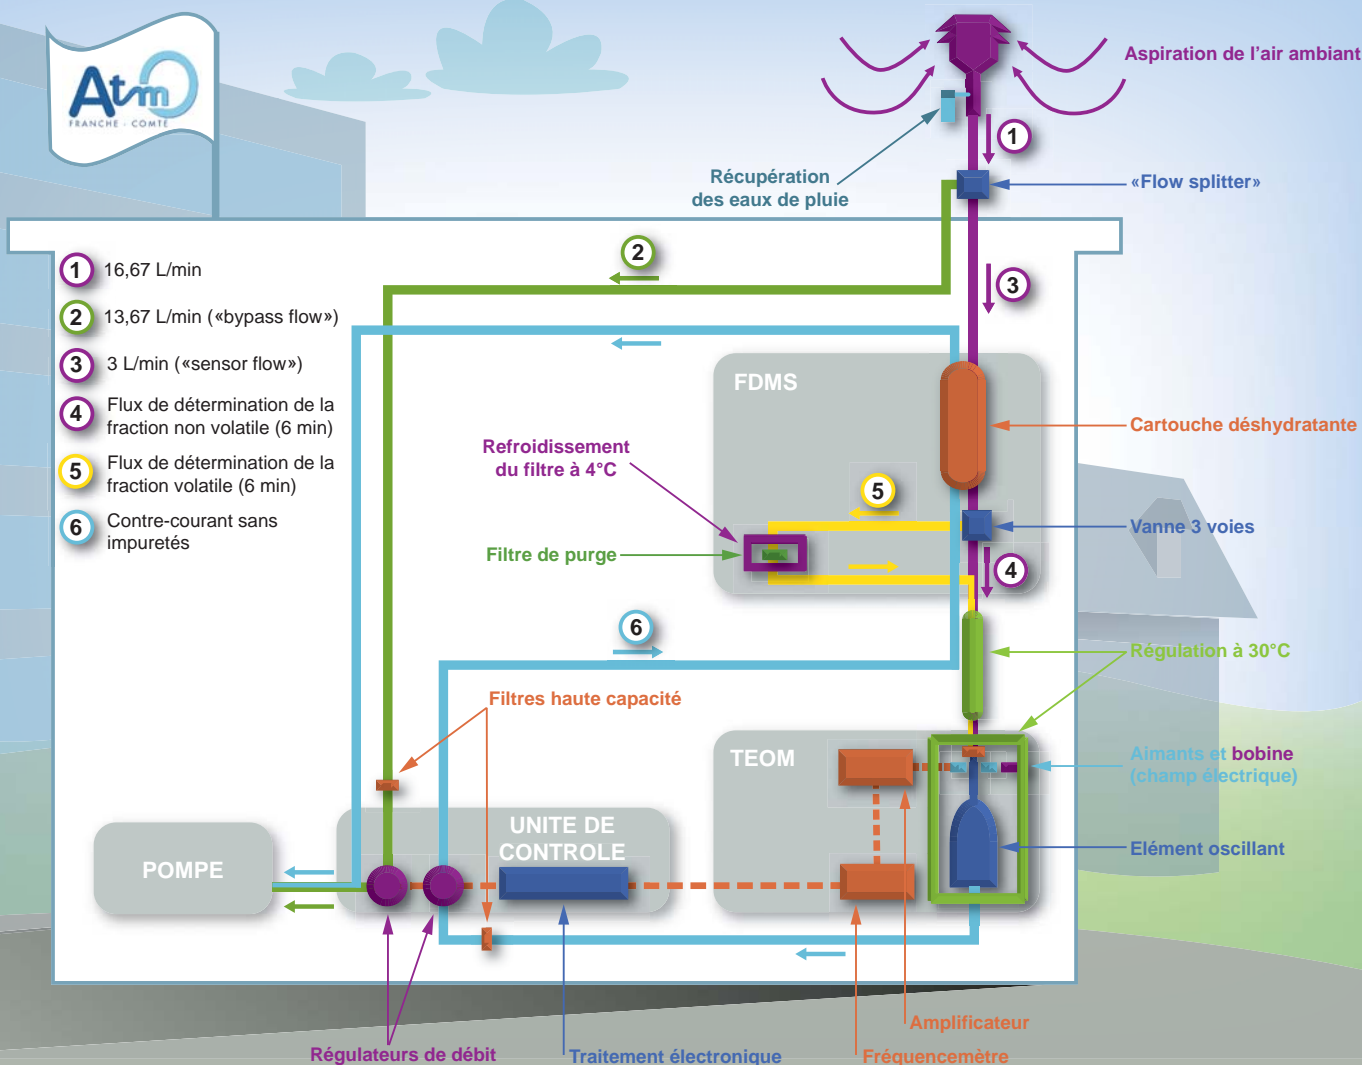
Atmo
FRANCHE - COMTÉ

Aspiration de l'air ambiant

Récupération des eaux de pluie

«Flow splitter»

1 16,67 L/min

2 13,67 L/min («bypass flow»)

3 3 L/min («sensor flow»)

4 Flux de détermination de la fraction non volatile (6 min)

5 Flux de détermination de la fraction volatile (6 min)

6 Contre-courant sans impuretés

1

2

3

FDMS

Cartouche déshydratante

Refroidissement du filtre à 4°C

5

Vanne 3 voies

Filtre de purge

4

6

Régulation à 30°C

Filtres haute capacité

TEOM

Aimants et bobine (champ électrique)

UNITE DE CONTROLE

POMPE

Elément oscillant

Amplificateur

Régulateurs de débit

Traitement électronique

Fréquencemètre